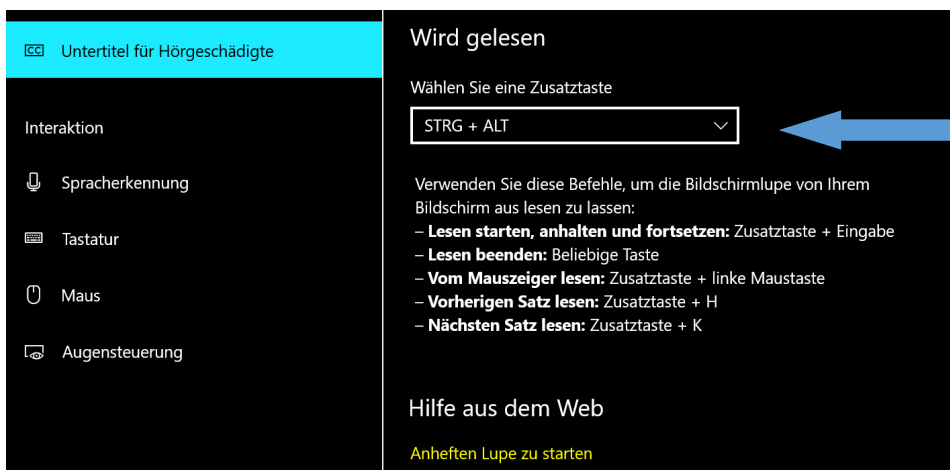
CC Untertitel für Hörgeschädigte

Interaktion

Spracherkennung

Tastatur

Maus

Augensteuerung

Wird gelesen

Wählen Sie eine Zusatztaste

STRG + ALT

Verwenden Sie diese Befehle, um die Bildschirmlupe von Ihrem Bildschirm aus lesen zu lassen:
– **Lesen starten, anhalten und fortsetzen:** Zusatztaste + Eingabe
– **Lesen beenden:** Beliebige Taste
– **Vom Mauszeiger lesen:** Zusatztaste + linke Maustaste
– **Vorherigen Satz lesen:** Zusatztaste + H
– **Nächsten Satz lesen:** Zusatztaste + K

Hilfe aus dem Web

Anheften Lupe zu starten